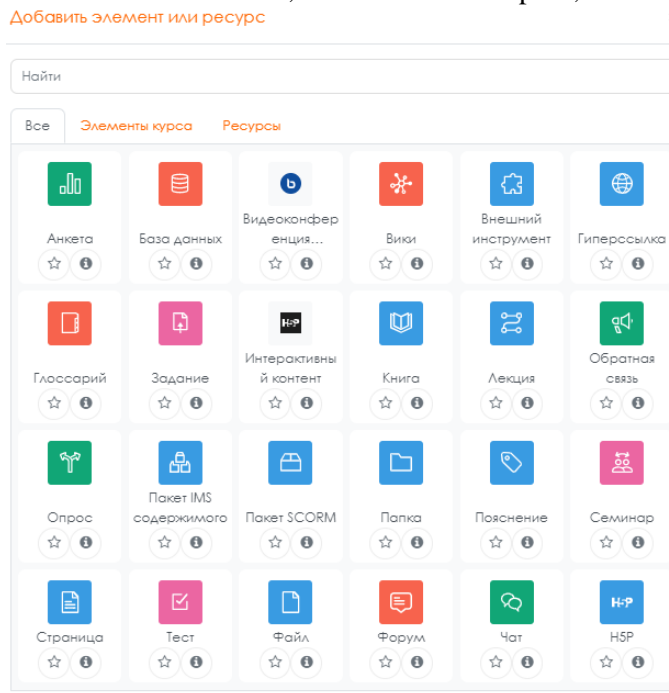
Добавить элемент или ресурс

Найти

Все
Элементы курса
Ресурсы

Анкета
База данных
Видеоконференция...
Вики
Внешний инструмент
Гиперссылка

Глоссарий
Задание
Интерактивный контент
Книга
Лекция
Обратная связь

Опрос
Пакет IMS содержимого
Пакет SCORM
Папка
Пояснение
Семинар

Страница
Тест
Файл
Форум
Чат
H5P